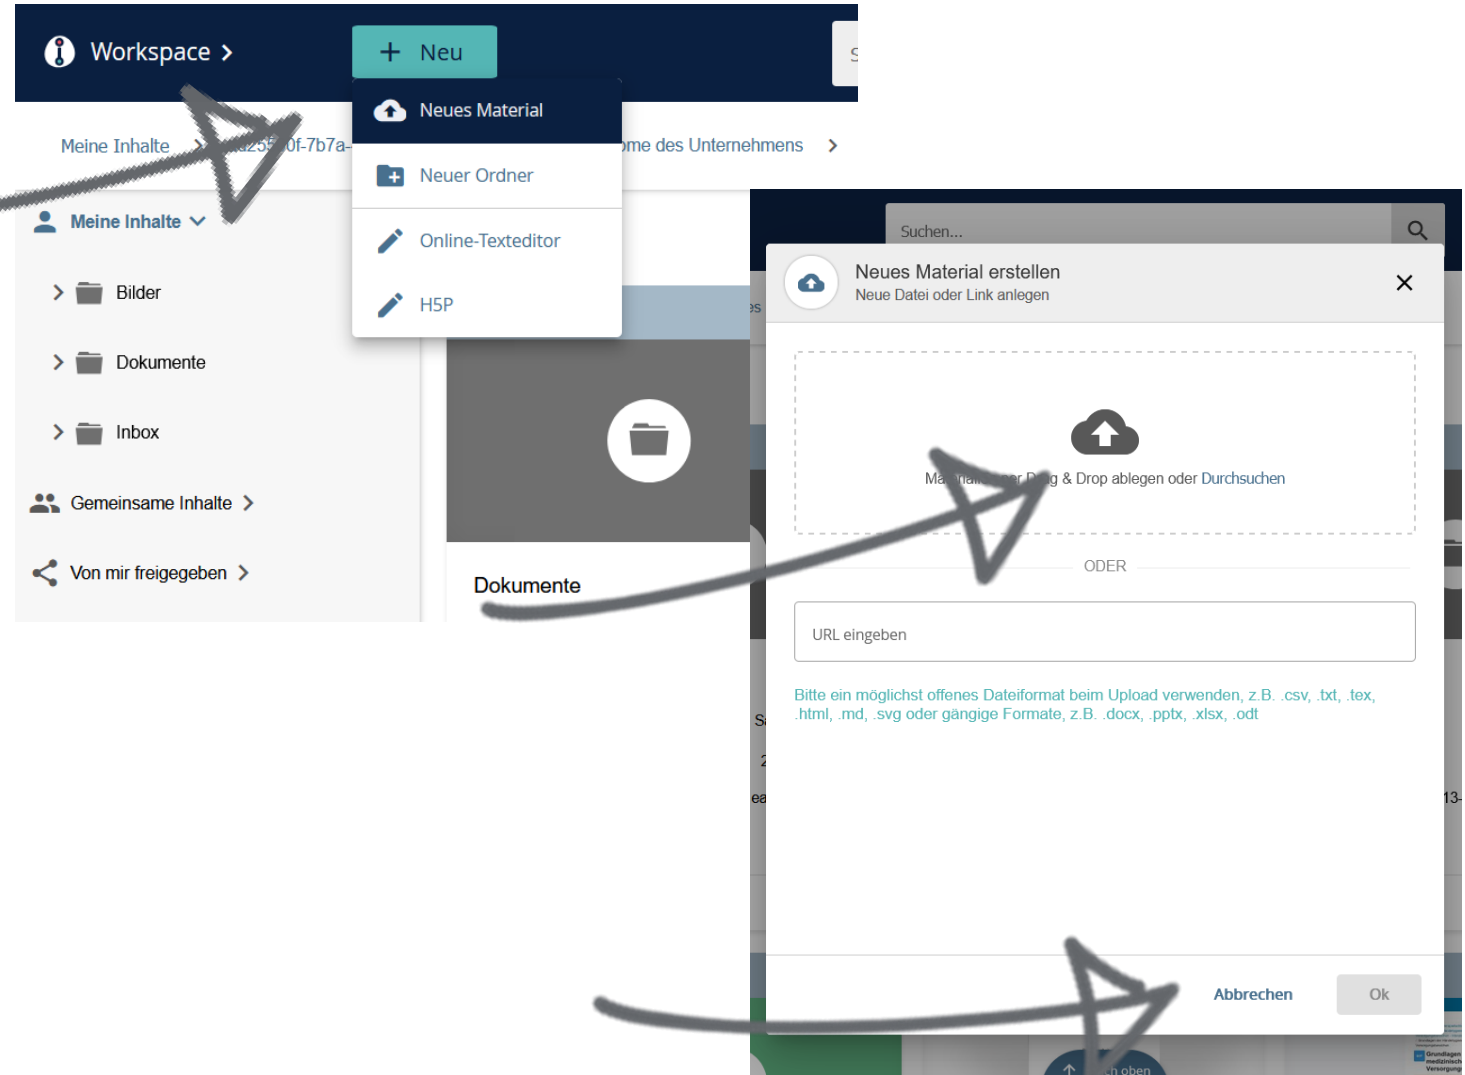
Workspace >

+ Neu

Neues Material

Neuer Ordner

Online-Texteditor

H5P

Meine Inhalte > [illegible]d25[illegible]0f-7b7a-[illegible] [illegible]me des Unternehmens >

Meine Inhalte

Bilder

Dokumente

Inbox

Gemeinsame Inhalte >

Von mir freigegeben >

Dokumente

Suchen...

Neues Material erstellen
Neue Datei oder Link anlegen

×

Ma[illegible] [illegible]g & Drop ablegen oder Durchsuchen

ODER

URL eingeben

Bitte ein möglichst offenes Dateiformat beim Upload verwenden, z.B. .csv, .txt, .tex, .html, .md, .svg oder gängige Formate, z.B. .docx, .pptx, .xlsx, .odt

Abbrechen

Ok

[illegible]h oben